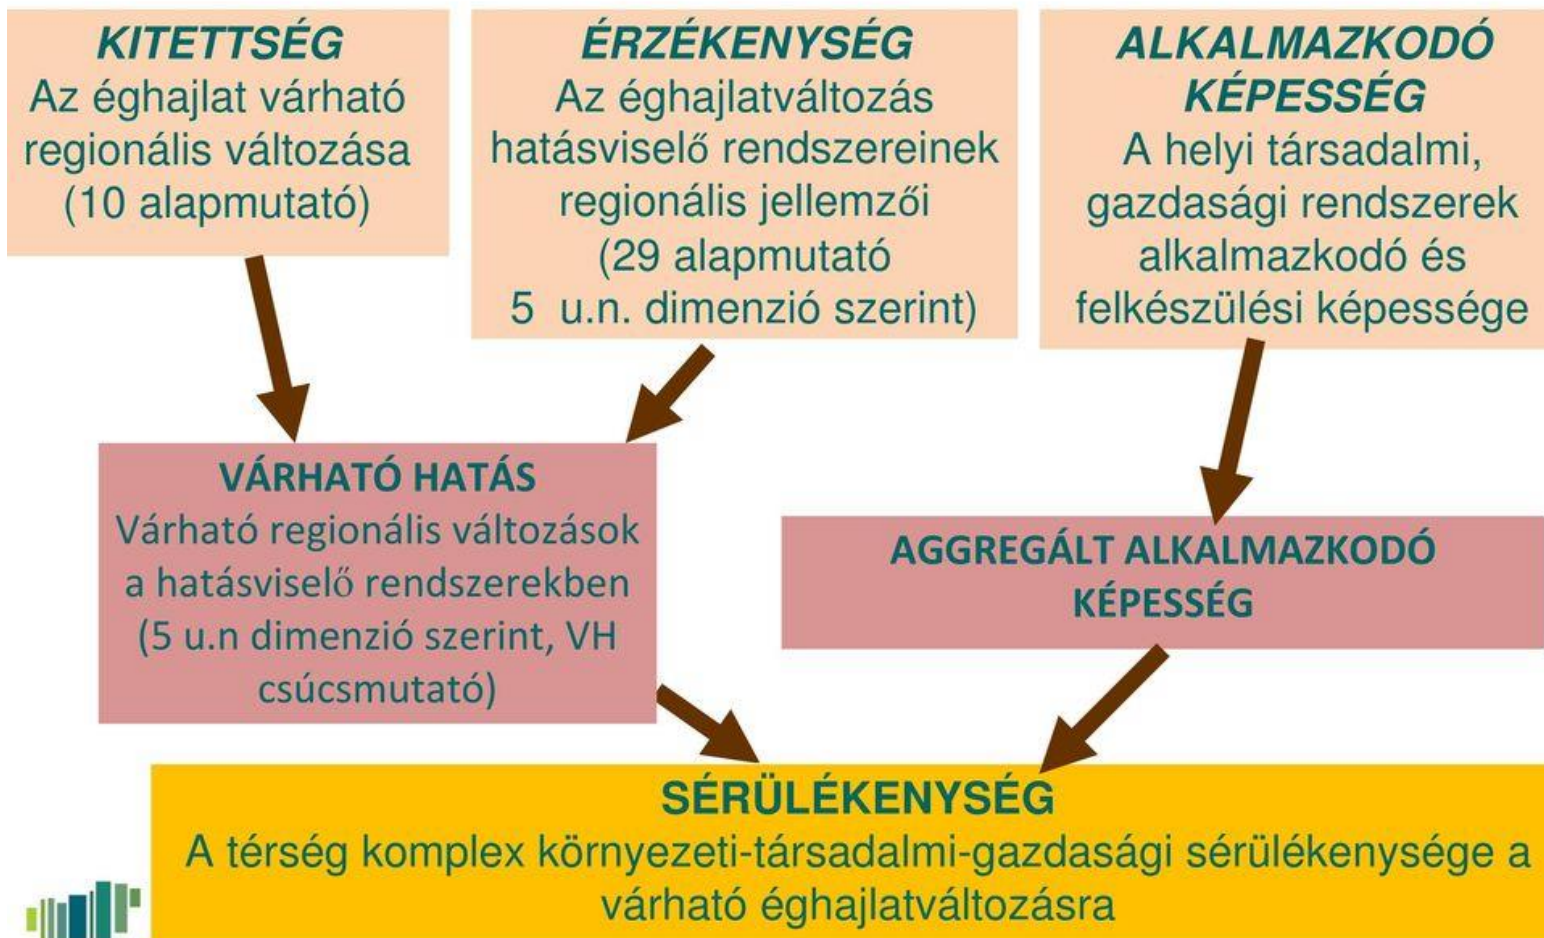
KITETTSÉG
Az éghajlat várható regionális változása (10 alapmutató)

ÉRZÉKENYSÉG
Az éghajlatváltozás hatásviselő rendszereinek regionális jellemzői (29 alapmutató 5 u.n. dimenzió szerint)

ALKALMAZKODÓ KÉPESSÉG
A helyi társadalmi, gazdasági rendszerek alkalmazkodó és felkészülési képessége

VÁRHATÓ HATÁS
Várható regionális változások a hatásviselő rendszerekben (5 u.n dimenzió szerint, VH csúcsmutató)

AGGREGÁLT ALKALMAZKODÓ KÉPESSÉG

SÉRÜLÉKENYSÉG
A térség komplex környezeti-társadalmi-gazdasági sérülékenysége a várható éghajlatváltozásra